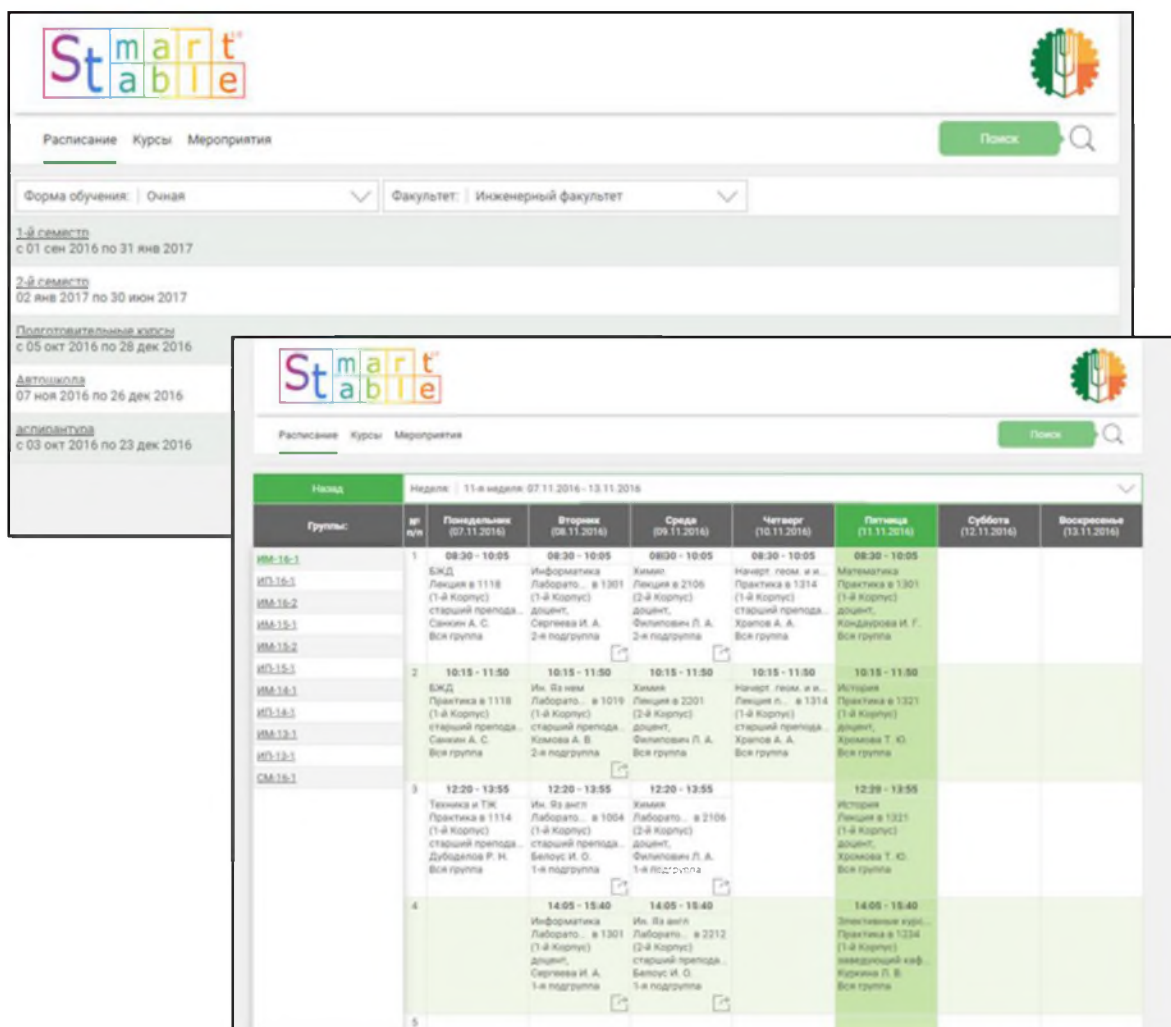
Smart table

Расписание Курсы Мероприятия

Поиск

Форма обучения: Очная

Факультет: Инженерный факультет

1-й семестр
с 01 сен 2016 по 31 янв 2017

2-й семестр
02 янв 2017 по 30 июн 2017

Подготовительные курсы
с 05 окт 2016 по 28 дек 2016

Автошкола
07 ноя 2016 по 26 дек 2016

аспирантура
с 03 окт 2016 по 23 дек 2016

Smart table

Расписание Курсы Мероприятия

Поиск

Назад

Неделя: 11-я неделя: 07.11.2016 - 13.11.2016

| Группы: | № п/п | Понедельник (07.11.2016) | Вторник (08.11.2016) | Среда (09.11.2016) | Четверг (10.11.2016) | Пятница (11.11.2016) | Суббота (12.11.2016) | Воскресенье (13.11.2016) |
|---|---|---|---|---|---|---|---|---|
| ИМ-16-1 | 1 | 08:30 - 10:05 БЖД Лекция в 1118 (1-й Корпус) старший препода... Санкин А. С. Вся группа | 08:30 - 10:05 Информатика Лаборато... в 1301 (1-й Корпус) доцент, Сергеева И. А. 2-я подгруппа | 08:30 - 10:05 Химия Лекция в 2106 (2-й Корпус) доцент, Филипович Л. А. 2-я подгруппа | 08:30 - 10:05 Начерт. геом. и и... Практика в 1314 (1-й Корпус) старший препода... Храпов А. А. Вся группа | 08:30 - 10:05 Математика Практика в 1301 (1-й Корпус) доцент, Кондаурова И. Г. Вся группа | | |
| ИП-16-1 | 2 | 10:15 - 11:50 БЖД Практика в 1118 (1-й Корпус) старший препода... Санкин А. С. Вся группа | 10:15 - 11:50 Ин. Яз нем Лаборато... в 1019 (1-й Корпус) старший препода... Комова А. В. 2-я подгруппа | 10:15 - 11:50 Химия Лекция в 2201 (2-й Корпус) доцент, Филипович Л. А. Вся группа | 10:15 - 11:50 Начерт. геом. и и... Лекция п... в 1314 (1-й Корпус) старший препода... Храпов А. А. Вся группа | 10:15 - 11:50 История Практика в 1321 (1-й Корпус) доцент, Хромова Т. Ю. Вся группа | | |
| ИМ-16-2 | 3 | 12:20 - 13:55 Техника и ТЖ Практика в 1114 (1-й Корпус) старший препода... Дубоделов Р. Н. Вся группа | 12:20 - 13:55 Ин. Яз англ Лаборато... в 1004 (1-й Корпус) старший препода... Белоус И. О. 1-я подгруппа | 12:20 - 13:55 Химия Лаборато... в 2106 (2-й Корпус) доцент, Филипович Л. А. 1-я подгруппа | | 12:20 - 13:55 История Лекция в 1321 (1-й Корпус) доцент, Хромова Т. Ю. Вся группа | | |
| ИМ-15-1 | 4 | | 14:05 - 15:40 Информатика Лаборато... в 1301 (1-й Корпус) доцент, Сергеева И. А. 1-я подгруппа | 14:05 - 15:40 Ин. Яз англ Лаборато... в 2212 (2-й Корпус) старший препода... Белоус И. О. 1-я подгруппа | | 14:05 - 15:40 Элективные курс... Практика в 1334 (1-й Корпус) заведующий каф... Куркина Л. В. Вся группа | | |
| ИМ-15-2 | 5 | | | | | | | |
| ИП-15-1 | | | | | | | | |
| ИМ-14-1 | | | | | | | | |
| ИП-14-1 | | | | | | | | |
| ИМ-13-1 | | | | | | | | |
| ИП-13-1 | | | | | | | | |
| СМ-16-1 | | | | | | | | |